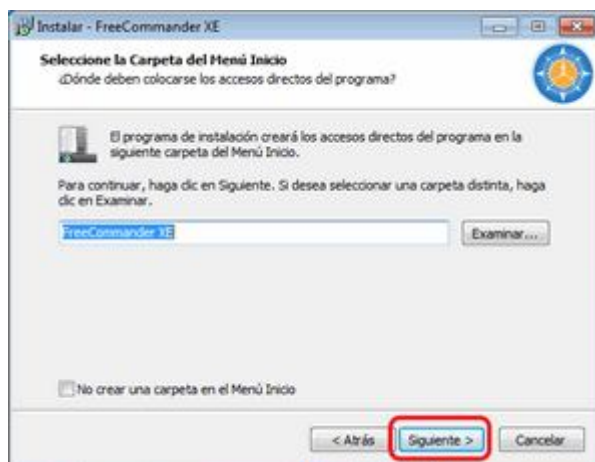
Instalar - FreeCommander XE

Seleccione la Carpeta del Menú Inicio
¿Dónde deben colocarse los accesos directos del programa?

El programa de instalación creará los accesos directos del programa en la siguiente carpeta del Menú Inicio.

Para continuar, haga clic en Siguiente. Si desea seleccionar una carpeta distinta, haga clic en Examinar.

FreeCommander XE

Examinar...

No crear una carpeta en el Menú Inicio

< Atrás

Siguiente >

Cancelar